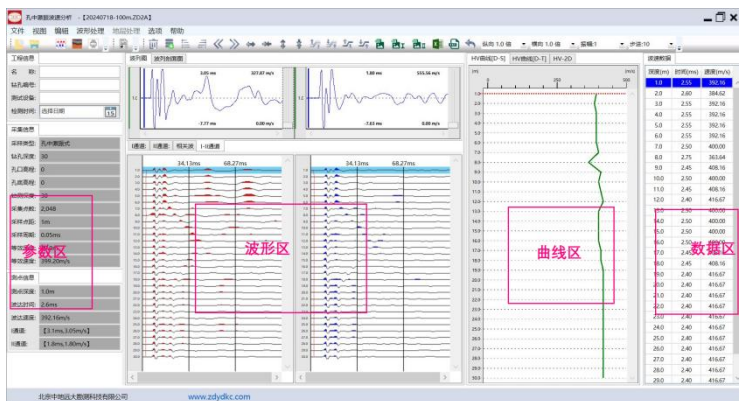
孔中测波速分析 - [20240718-100m.ZD2A]

文件 视图 编辑 波形处理 地层处理 选项 帮助

纵向 1.0 倍 横向 1.0 倍 编辑1 步进:10

工程信息

名 称:

钻孔编号:

测试设备:

检测时间: 选择日期

采集信息

采样类型: 孔中激振式

钻孔深度: 30

孔口高程: 0

孔底高程: 0

采集点数: 2,048

采样点距: 1m

采样周期: 0.05ms

参数区

波形图 波形剖面图

3.05 ms 327.87 m/s

-7.77 ms 0.00 m/s

1.80 ms 555.56 m/s

-7.63 ms 0.00 m/s

I通道 II通道 相关波 I-II通道

34.13ms 68.27ms

34.13ms 68.27ms

波形区

测点信息

测点深度: 1.0m

波达时间: 2.6ms

波达速度: 392.16m/s

I通道: [3.1ms,3.05m/s]

II通道: [1.8ms,1.80m/s]

HV曲线[D-S] HV曲线[D-T] HV-2D

曲线区

波速数据

| 深度(m) | 时间(ms) | 速度(m/s) |
|---|---|---|
| 1.0 | 2.55 | 392.16 |
| 2.0 | 2.60 | 384.62 |
| 3.0 | 2.55 | 392.16 |
| 4.0 | 2.55 | 392.16 |
| 5.0 | 2.55 | 392.16 |
| 6.0 | 2.55 | 392.16 |
| 7.0 | 2.50 | 400.00 |
| 8.0 | 2.75 | 363.64 |
| 9.0 | 2.45 | 408.16 |
| 10.0 | 2.50 | 400.00 |
| 11.0 | 2.45 | 408.16 |
| 12.0 | 2.40 | 416.67 |
| 13.0 | 2.40 | 416.67 |
| 14.0 | 2.50 | 400.00 |
| 15.0 | 2.50 | 400.00 |
| 16.0 | 2.50 | 400.00 |
| 17.0 | 2.45 | 408.16 |
| 18.0 | 2.45 | 408.16 |
| 19.0 | 2.40 | 416.67 |
| 20.0 | 2.40 | 416.67 |
| 21.0 | 2.40 | 416.67 |
| 22.0 | 2.40 | 416.67 |
| 23.0 | 2.40 | 416.67 |
| 24.0 | 2.40 | 416.67 |
| 25.0 | 2.40 | 416.67 |
| 26.0 | 2.40 | 416.67 |
| 27.0 | 2.40 | 416.67 |
| 28.0 | 2.40 | 416.67 |
| 29.0 | 2.40 | 416.67 |

数据区

北京中地远大数据科技有限公司 www.zdydkc.com